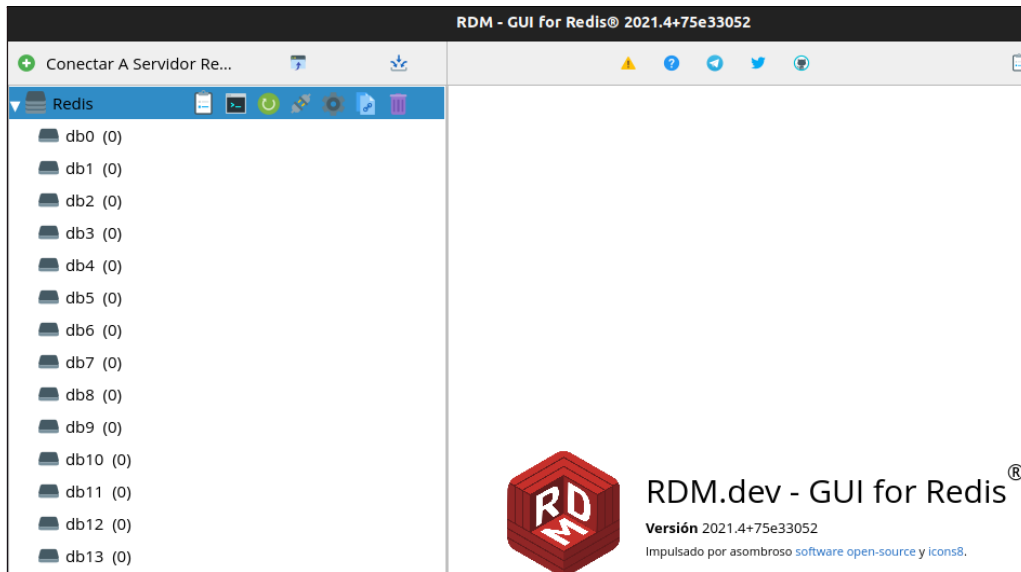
RDM - GUI for Redis® 2021.4+75e33052

Conectar A Servidor Re...

Redis

db0 (0)
db1 (0)
db2 (0)
db3 (0)
db4 (0)
db5 (0)
db6 (0)
db7 (0)
db8 (0)
db9 (0)
db10 (0)
db11 (0)
db12 (0)
db13 (0)

RDM

RDM.dev - GUI for Redis®

Versión 2021.4+75e33052

Impulsado por asombroso software open-source y icons8.